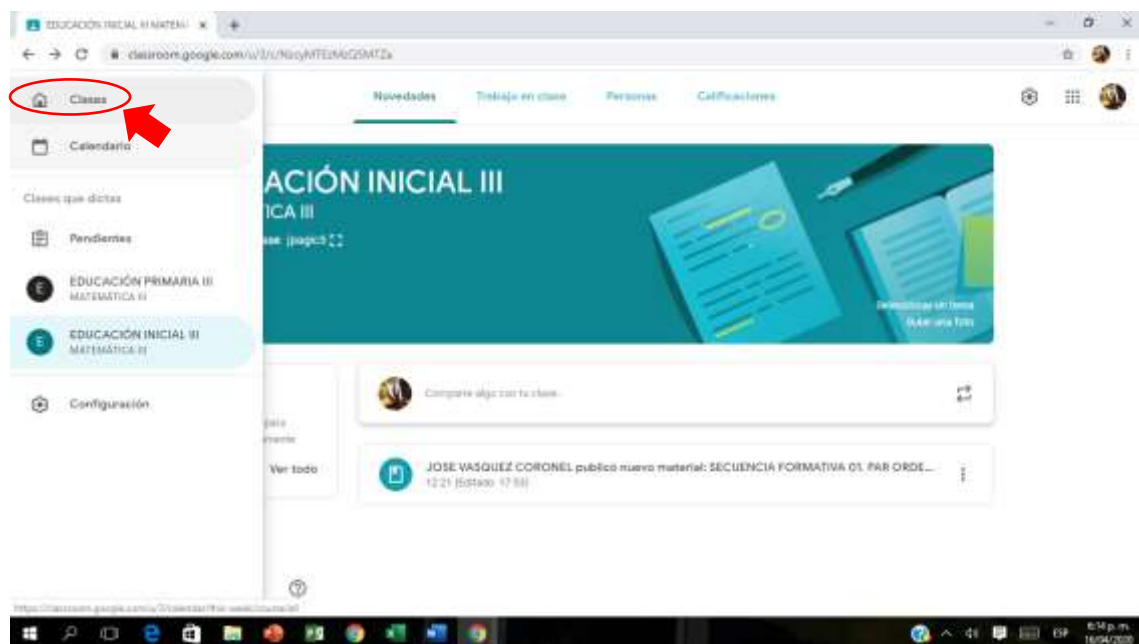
EDUCACIÓN INICIAL III MATEM ×
classroom.google.com/u/1/c/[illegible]

Clases
Calendario
Clases que dictas
Pendientes
EDUCACIÓN PRIMARIA III
MATEMÁTICA III
EDUCACIÓN INICIAL III
MATEMÁTICA III
Configuración

Novedades
Trabajo en clase
Personas
Calificaciones

ACIÓN INICIAL III
ICA III
ase: jpagch

Seleccionar un tema
Subir una foto

Ver todo

Compartir algo con tu clase

JOSE VASQUEZ CORONEL publicó nuevo material: SECUENCIA FORMATIVA 01. PAR ORDE...
12:21 (Editado: 17:59)

https://classroom.google.com/u/1/calendar/this-week/course/all

ESP
6:14 p. m.
16/04/2020